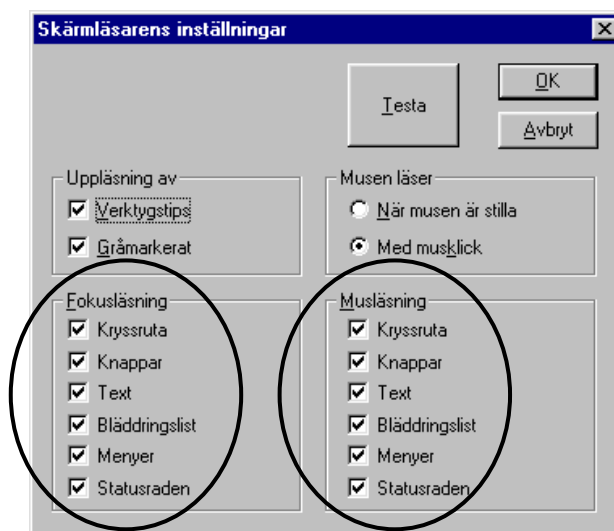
Skärmläsarens inställningar

Testa

OK

Avbryt

Uppläsning av
Verktygstips
Gråmarkerat

Musen läser
När musen är stilla
Med musklick

Fokusläsning
Kryssruta
Knappar
Text
Bläddringslist
Menyer
Statusraden

Musläsning
Kryssruta
Knappar
Text
Bläddringslist
Menyer
Statusraden